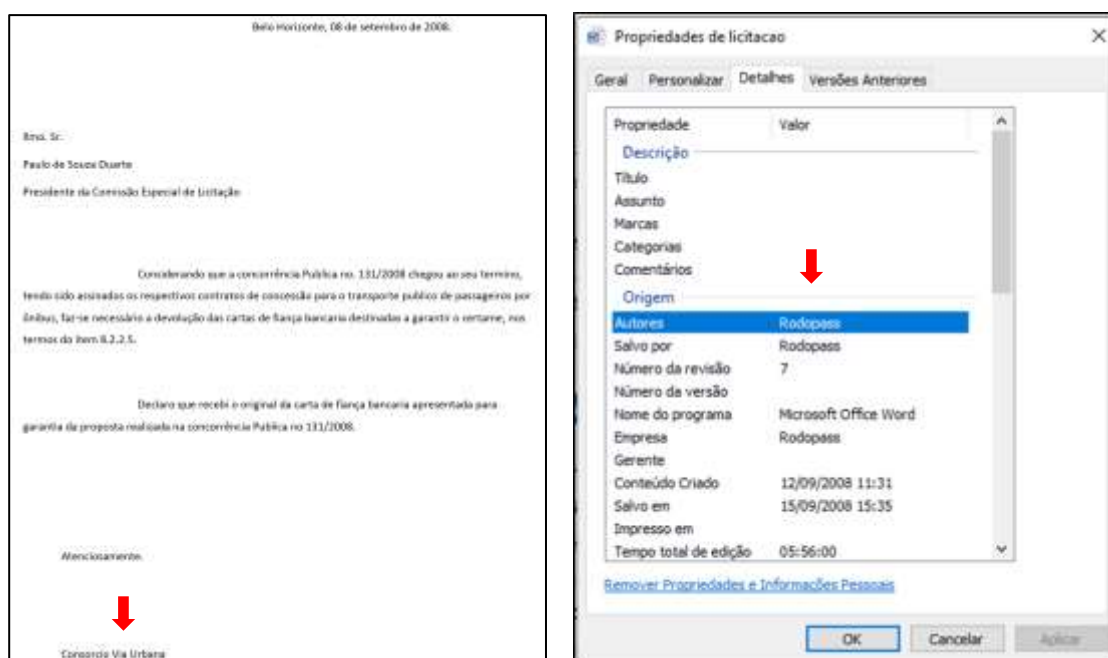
Belo Horizonte, 08 de setembro de 2008.

Ilmo. Sr.

Paulo de Souza Duarte

Presidente da Comissão Especial de Licitação

Considerando que a concorrência Publica no. 131/2008 chegou ao seu termino, tendo sido assinados os respectivos contratos de concessão para o transporte publico de passageiros por ônibus, faz-se necessário a devolução das cartas de fiança bancaria destinadas a garantir o certame, nos termos do item 8.2.2.5.

Declaro que recebi o original da carta de fiança bancaria apresentado para garantia da proposta realizada na concorrência Publica no 131/2008.

Atenciosamente.

Consorcio Via Urbana

Propriedades de licitacao

Geral | Personalizar | Detalhes | Versões Anteriores

| Propriedade | Valor |
|---|---|
| Descrição | |
| Título | |
| Assunto | |
| Marcas | |
| Categorias | |
| Comentários | |
| Origem | |
| Autores | Rodopass |
| Salvo por | Rodopass |
| Número da revisão | 7 |
| Número da versão | |
| Nome do programa | Microsoft Office Word |
| Empresa | Rodopass |
| Gerente | |
| Conteúdo Criado | 12/09/2008 11:31 |
| Salvo em | 15/09/2008 15:35 |
| Impresso em | |
| Tempo total de edição | 05:56:00 |

Remover Propriedades e Informações Pessoais

OK | Cancelar | Aplicar